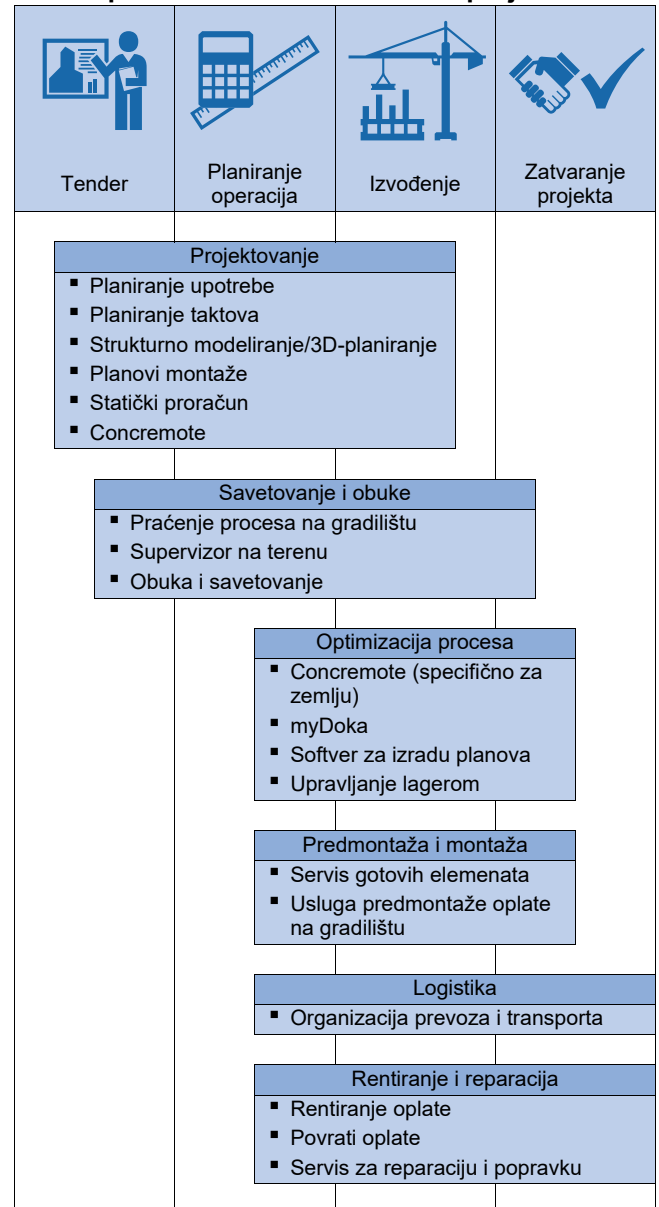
Tender

Planiranje operacija

Izvođenje

Zatvaranje projekta

Projektovanje
- Planiranje upotrebe
- Planiranje taktova
- Strukturno modeliranje/3D-planiranje
- Planovi montaže
- Statički proračun
- Concremote

Savetovanje i obuke
- Praćenje procesa na gradilištu
- Supervizor na terenu
- Obuka i savetovanje

Optimizacija procesa
- Concremote (specifično za zemlju)
- myDoka
- Softver za izradu planova
- Upravljanje lagerom

Predmontaža i montaža
- Servis gotovih elemenata
- Usluga predmontaže oplate na gradilištu

Logistika
- Organizacija prevoza i transporta

Rentiranje i reparacija
- Rentiranje oplate
- Povrati oplate
- Servis za reparaciju i popravku